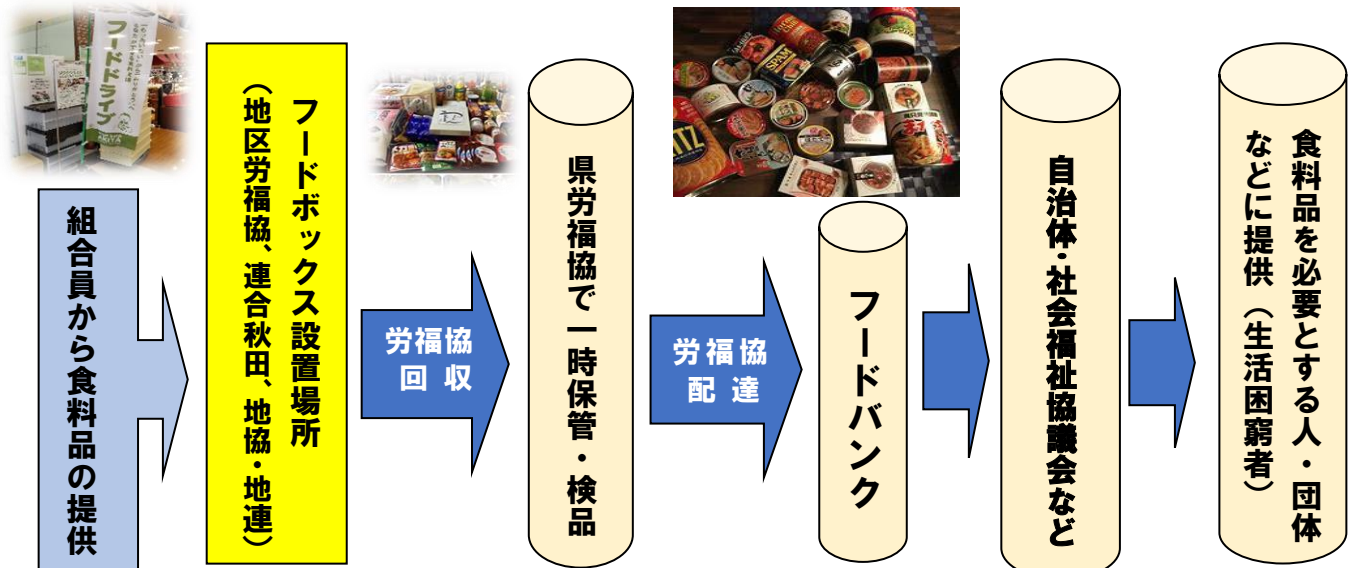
フードドライブ

組合員から食料品の提供

フードボックス設置場所
（地区労福協、連合秋田、地協・地連）

労福協
回収

県労福協で一時保管・検品

労福協
配達

フードバンク

自治体・社会福祉協議会など

食料品を必要とする人・団体などに提供（生活困窮者）